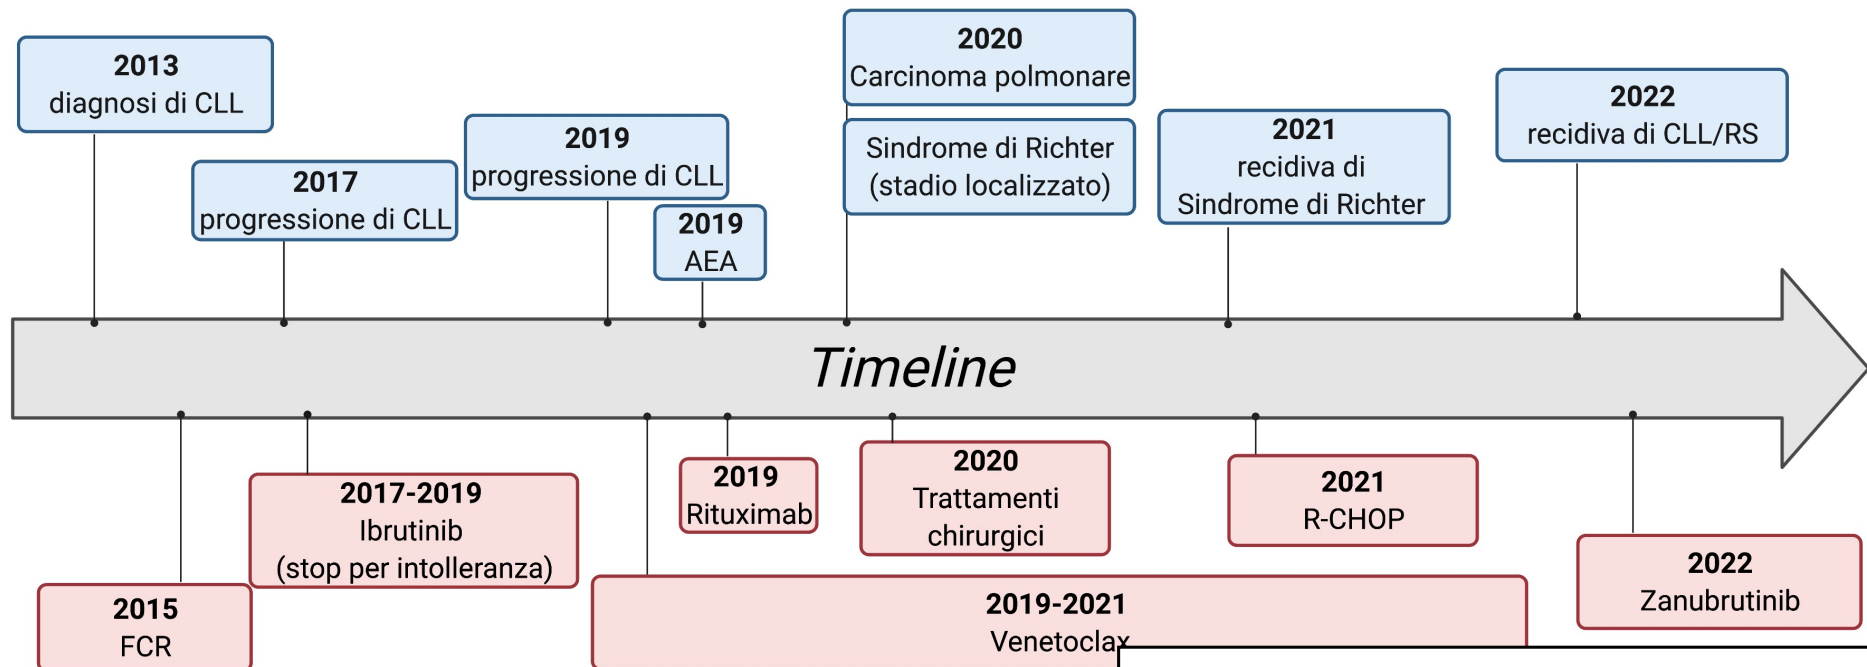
2013
diagnosi di CLL

2017
progressione di CLL

2019
progressione di CLL

2019
AEA

2020
Carcinoma polmonare

Sindrome di Richter
(stadio localizzato)

2021
recidiva di
Sindrome di Richter

2022
recidiva di CLL/RS

Timeline

2015
FCR

2017-2019
Ibrutinib
(stop per intolleranza)

2019
Rituximab

2020
Trattamenti
chirurgici

2021
R-CHOP

2022
Zanubrutinib

2019-2021
Venetoclax